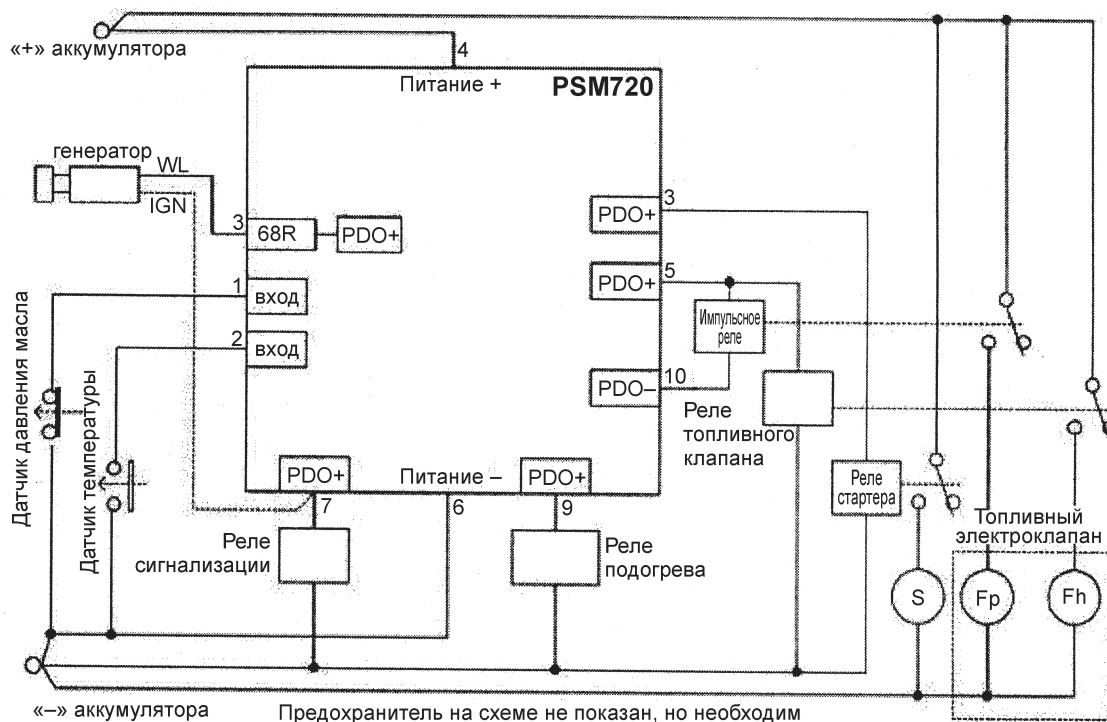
«+» аккумулятора

4

Питание +

PSM720

генератор

WL

IGN

3

68R

PDO+

3

PDO+

5

PDO+

1

вход

2

вход

Импульсное реле

10

PDO–

Реле топливного клапана

Датчик давления масла

Датчик температуры

PDO+

Питание –

PDO+

Реле стартера

7

6

9

Реле сигнализации

Реле подогрева

Топливный электроклапан

S

Fp

Fh

«–» аккумулятора

Предохранитель на схеме не показан, но необходим